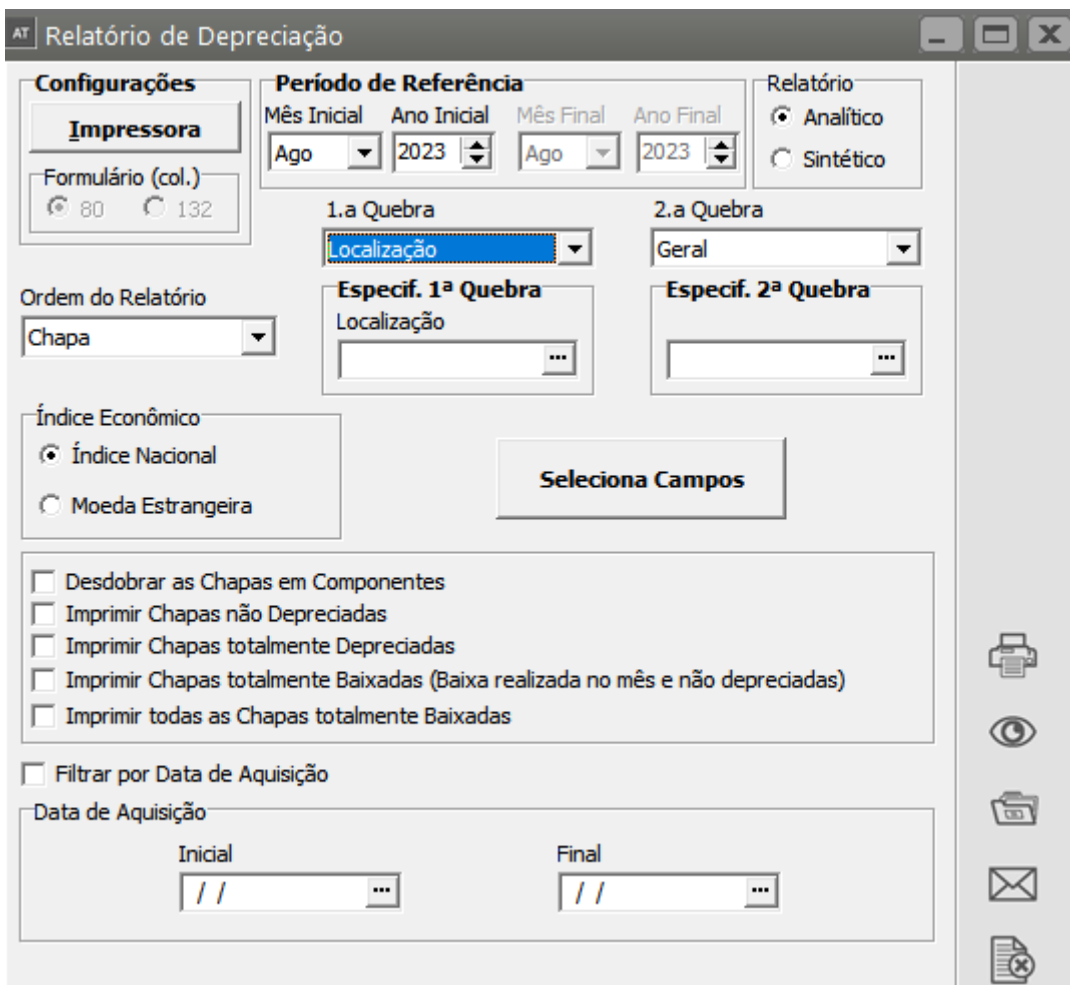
AT Relatório de Depreciação

Configurações
Impressora
Formulário (col.)
80 132

Período de Referência
Mês Inicial Ano Inicial Mês Final Ano Final
Ago 2023 Ago 2023

Relatório
Analítico
Sintético

1.a Quebra
Localização

2.a Quebra
Geral

Ordem do Relatório
Chapa

Especif. 1ª Quebra
Localização

Especif. 2ª Quebra

Índice Econômico
Índice Nacional
Moeda Estrangeira

Seleciona Campos

Desdobrar as Chapas em Componentes
Imprimir Chapas não Depreciadas
Imprimir Chapas totalmente Depreciadas
Imprimir Chapas totalmente Baixadas (Baixa realizada no mês e não depreciadas)
Imprimir todas as Chapas totalmente Baixadas

Filtrar por Data de Aquisição

Data de Aquisição
Inicial
/ /
Final
/ /